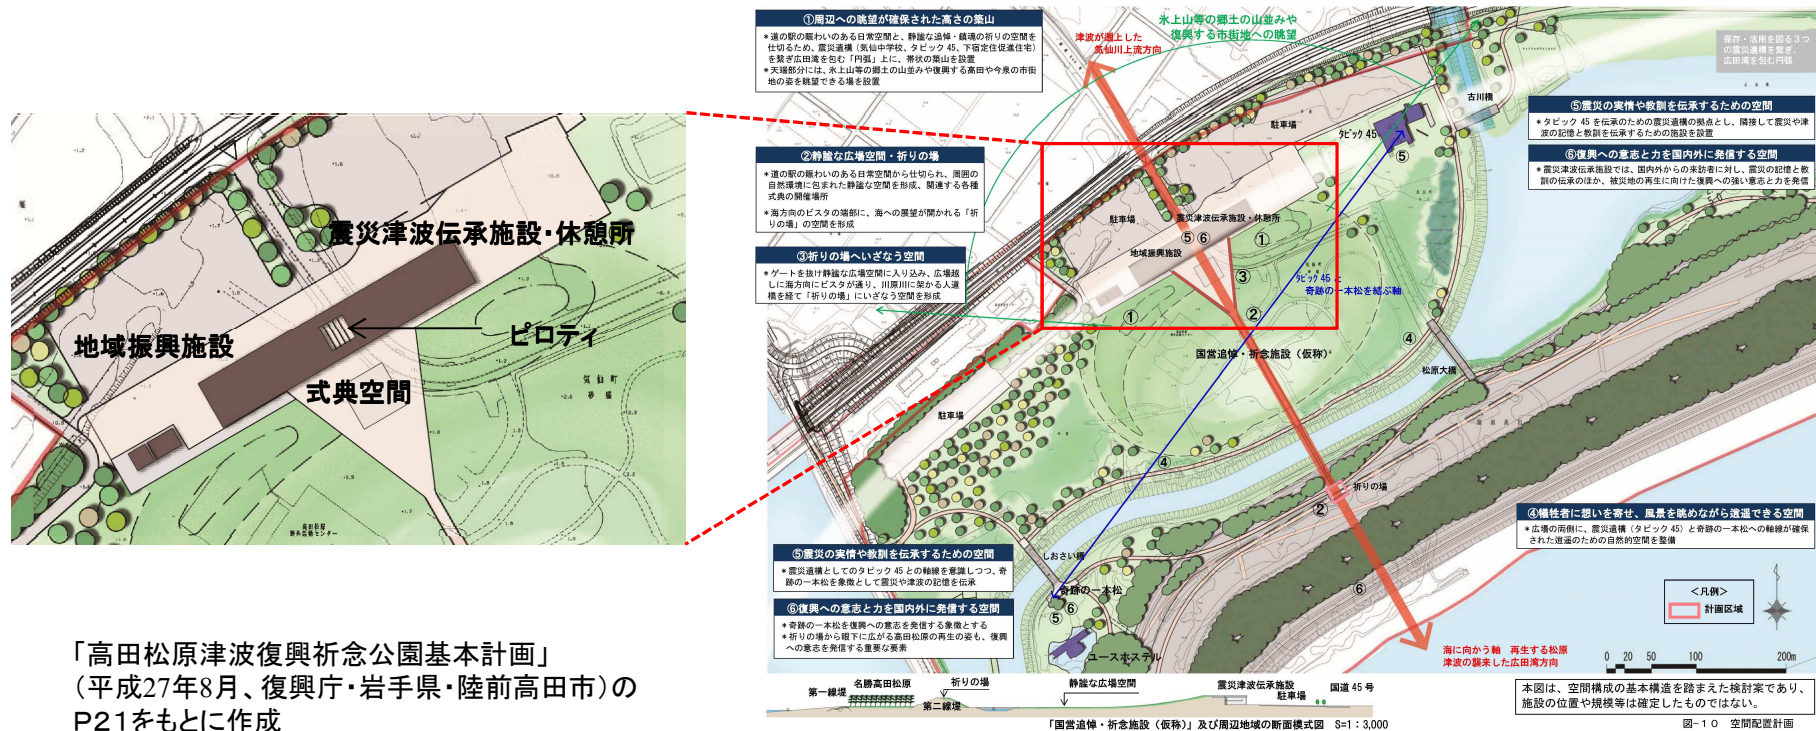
震災津波伝承施設･休憩所

地域振興施設

ピロティ

式典空間

気仙町

「高田松原津波復興祈念公園基本計画」
(平成27年8月、復興庁･岩手県･陸前高田市)の
P21をもとに作成

①周辺への眺望が確保された高さの築山
＊道の駅の賑わいのある日常空間と、静謐な追悼・鎮魂の祈りの空間を仕切るため、震災遺構(気仙中学校、タピック45、下宿定住促進住宅)を繋ぎ広田湾を包む「円弧」上に、帯状の築山を設置
＊天端部分には、氷上山等の郷土の山並みや復興する高田や今泉の市街地の姿を眺望できる場を設置

②静謐な広場空間・祈りの場
＊道の駅の賑わいのある日常空間から仕切られ、周囲の自然環境に包まれた静謐な空間を形成、関連する各種式典の開催場所
＊海方向のビスタの端部に、海への展望が開かれる「祈りの場」の空間を形成

③祈りの場へいざなう空間
＊ゲートを抜け静謐な広場空間に入り込み、広場越しに海方向にビスタが通り、川原川に架かる人道橋を経て「祈りの場」にいざなう空間を形成

津波が遡上した気仙川上流方向

氷上山等の郷土の山並みや復興する市街地への眺望

保存・活用を図る3つの震災遺構を繋ぎ、広田湾を包む円弧

古川橋

駐車場

タピック45

⑤震災の実情や教訓を伝承するための空間
＊タピック45を伝承のための震災遺構の拠点とし、隣接して震災や津波の記憶と教訓を伝承するための施設を設置

⑥復興への意志と力を国内外に発信する空間
＊震災津波伝承施設では、国内外からの来訪者に対し、震災の記憶と教訓の伝承のほか、被災地の再生に向けた復興への強い意志と力を発信

駐車場

震災津波伝承施設・休憩所

⑤⑥

①

地域振興施設

③

タピック45と奇跡の一本松を結ぶ軸

①

②

④

国営追悼・祈念施設(仮称)

松原大橋

駐車場

④

祈りの場

②

④犠牲者に想いを寄せ、風景を眺めながら逍遥できる空間
＊広場の両側に、震災遺構(タピック45)と奇跡の一本松への軸線が確保された逍遥のための自然的空間を整備

⑤震災の実情や教訓を伝承するための空間
＊震災遺構としてのタピック45との軸線を意識しつつ、奇跡の一本松を象徴として震災や津波の記憶を伝承

⑥復興への意志と力を国内外に発信する空間
＊奇跡の一本松を復興への意志を発信する象徴とする
＊祈りの場から眼下に広がる高田松原の再生の姿も、復興への意志を発信する重要な要素

しおさい橋

奇跡の一本松

⑥

⑤

⑥

ユースホステル

<凡例>
計画区域

海に向かう軸 再生する松原
津波の襲来した広田湾方向

0 20 50 100 200m

第一線堤　名勝高田松原　祈りの場　第二線堤　静謐な広場空間　震災津波伝承施設　駐車場　国道45号

「国営追悼・祈念施設(仮称)」及び周辺地域の断面模式図 S=1:3,000

本図は、空間構成の基本構造を踏まえた検討案であり、施設の位置や規模等は確定したものではない。

図-10 空間配置計画